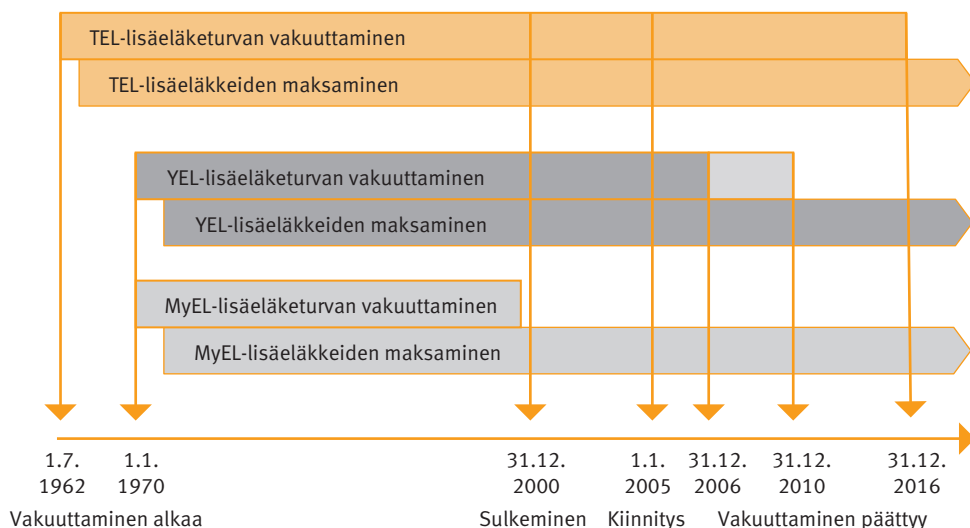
TEL-lisäeläketurvan vakuuttaminen

TEL-lisäeläkkeiden maksaminen

YEL-lisäeläketurvan vakuuttaminen

YEL-lisäeläkkeiden maksaminen

MyEL-lisäeläketurvan vakuuttaminen

MyEL-lisäeläkkeiden maksaminen

1.7. 1962

1.1. 1970

31.12. 2000

1.1. 2005

31.12. 2006

31.12. 2010

31.12. 2016

Vakuuttaminen alkaa

Sulkeminen

Kiinnitys

Vakuuttaminen päättyy